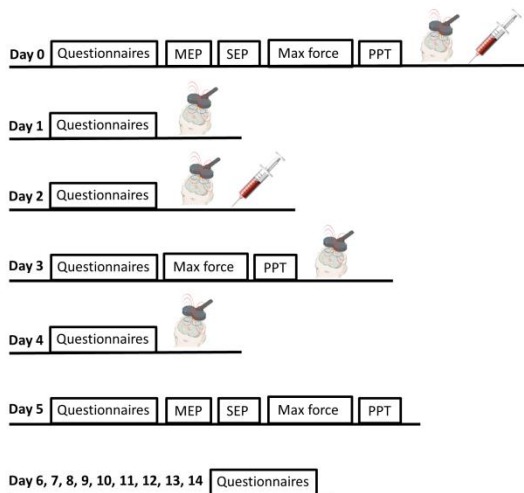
Day 0 Questionnaires MEP SEP Max force PPT

Day 1 Questionnaires

Day 2 Questionnaires

Day 3 Questionnaires Max force PPT

Day 4 Questionnaires

Day 5 Questionnaires MEP SEP Max force PPT

Day 6, 7, 8, 9, 10, 11, 12, 13, 14 Questionnaires